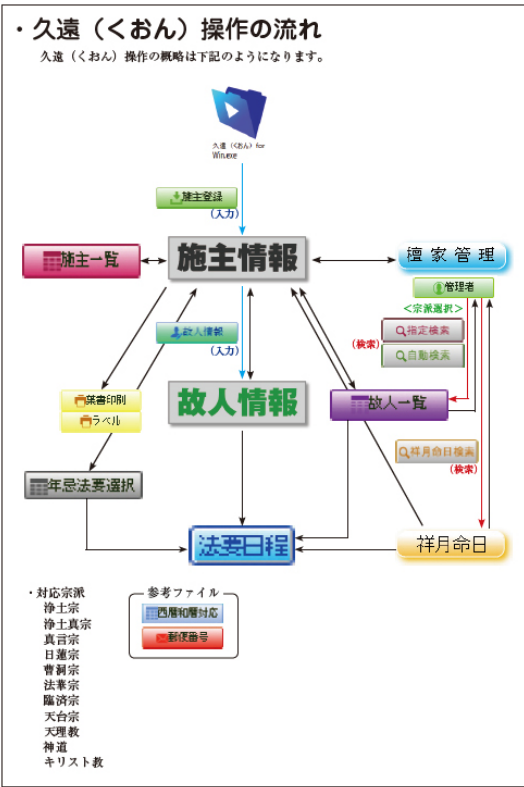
・久遠（くおん）操作の流れ

久遠（くおん）操作の概略は下記のようになります。

久遠（くおん）for Win.exe

施主登録
（入力）

施主一覧

施主情報

檀家管理

管理者
＜宗派選択＞
指定検索
（検索）
自動検索

故人情報
（入力）

葉書印刷
ラベル

故人情報

故人一覧

祥月命日検索
（検索）

年忌法要選択

法要日程

祥月命日

・対応宗派
浄土宗
浄土真宗
真言宗
日蓮宗
曹洞宗
法華宗
臨済宗
天台宗
天理教
神道
キリスト教

参考ファイル
西暦和暦対応
郵便番号